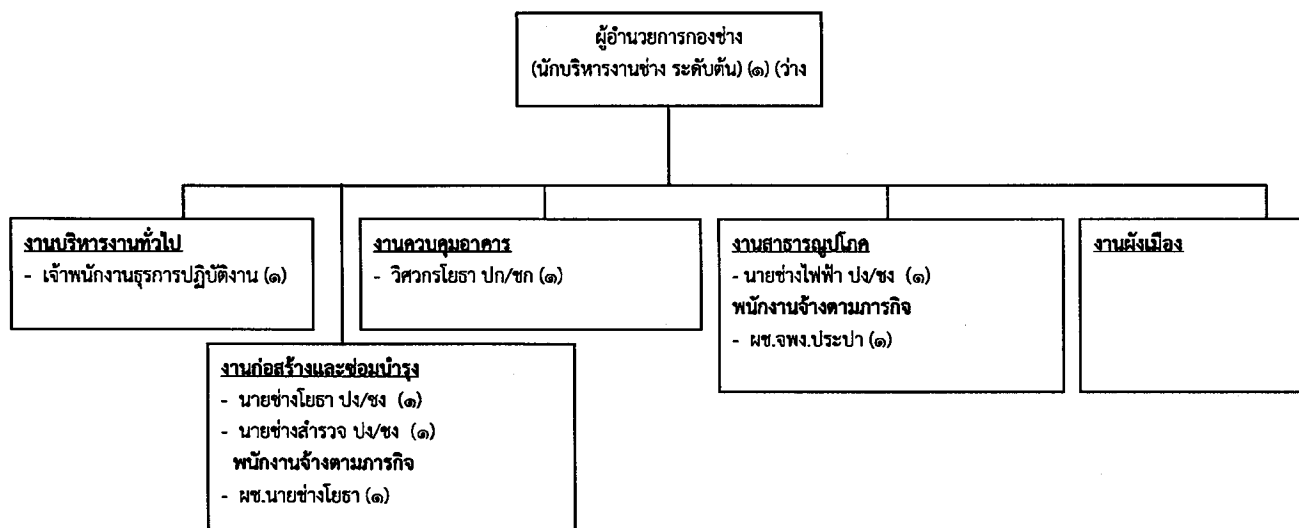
ผู้อำนวยการกองช่าง
(นักบริหารงานช่าง ระดับต้น) (๑) (ว่าง

งานบริหารงานทั่วไป
- เจ้าพนักงานธุรการปฏิบัติงาน (๑)

งานควบคุมอาคาร
- วิศวกรโยธา ปก/ชก (๑)

งานสาธารณูปโภค
- นายช่างไฟฟ้า ปง/ชง (๑)
พนักงานจ้างตามภารกิจ
- ผช.จพง.ประปา (๑)

งานผังเมือง

งานก่อสร้างและซ่อมบำรุง
- นายช่างโยธา ปง/ชง (๑)
- นายช่างสำรวจ ปง/ชง (๑)
พนักงานจ้างตามภารกิจ
- ผช.นายช่างโยธา (๑)